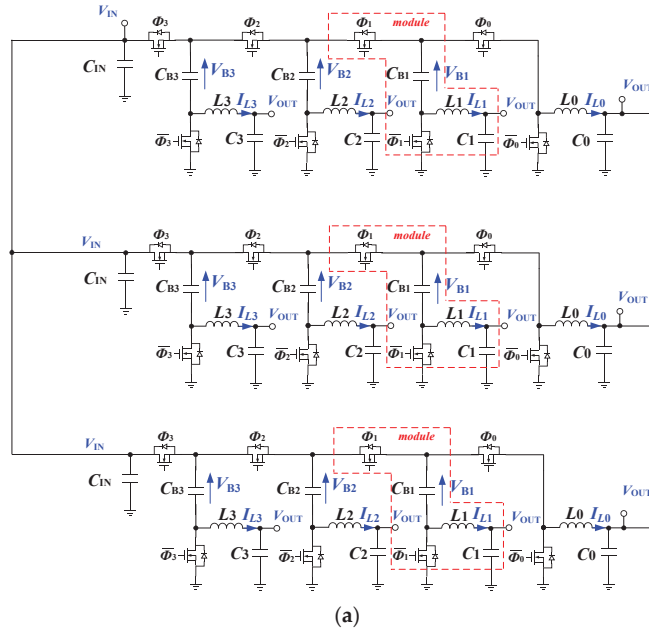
$V_{IN}$ $\Phi_3$ $\Phi_2$ $\Phi_1$ module $\Phi_0$
$C_{IN}$ $C_{B3}$ $V_{B3}$ $C_{B2}$ $V_{B2}$ $C_{B1}$ $V_{B1}$
$L3$ $I_{L3}$ $V_{OUT}$ $L2$ $I_{L2}$ $V_{OUT}$ $L1$ $I_{L1}$ $V_{OUT}$ $L0$ $I_{L0}$ $V_{OUT}$
$\overline{\Phi}_3$ $C3$ $\overline{\Phi}_2$ $C2$ $\overline{\Phi}_1$ $C1$ $\overline{\Phi}_0$ $C0$

$V_{IN}$ $\Phi_3$ $\Phi_2$ $\Phi_1$ module $\Phi_0$
$C_{IN}$ $C_{B3}$ $V_{B3}$ $C_{B2}$ $V_{B2}$ $C_{B1}$ $V_{B1}$
$L3$ $I_{L3}$ $V_{OUT}$ $L2$ $I_{L2}$ $V_{OUT}$ $L1$ $I_{L1}$ $V_{OUT}$ $L0$ $I_{L0}$ $V_{OUT}$
$\overline{\Phi}_3$ $C3$ $\overline{\Phi}_2$ $C2$ $\overline{\Phi}_1$ $C1$ $\overline{\Phi}_0$ $C0$

$V_{IN}$ $\Phi_3$ $\Phi_2$ $\Phi_1$ module $\Phi_0$
$C_{IN}$ $C_{B3}$ $V_{B3}$ $C_{B2}$ $V_{B2}$ $C_{B1}$ $V_{B1}$
$L3$ $I_{L3}$ $V_{OUT}$ $L2$ $I_{L2}$ $V_{OUT}$ $L1$ $I_{L1}$ $V_{OUT}$ $L0$ $I_{L0}$ $V_{OUT}$
$\overline{\Phi}_3$ $C3$ $\overline{\Phi}_2$ $C2$ $\overline{\Phi}_1$ $C1$ $\overline{\Phi}_0$ $C0$

(a)